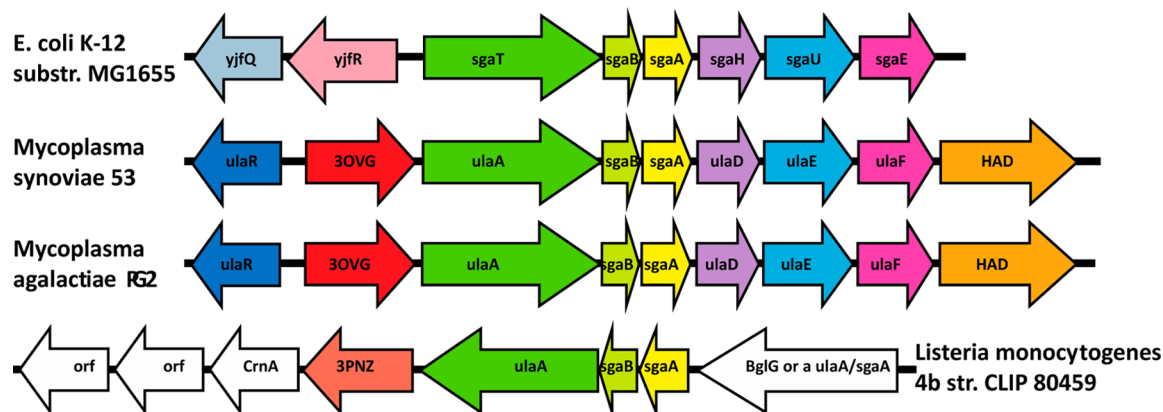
E. coli K-12 substr. MG1655

yjfQ
yjfR
sgaT
sgaB
sgaA
sgaH
sgaU
sgaE

Mycoplasma synoviae 53

ulaR
3OVG
ulaA
sgaB
sgaA
ulaD
ulaE
ulaF
HAD

Mycoplasma agalactiae PG2

ulaR
3OVG
ulaA
sgaB
sgaA
ulaD
ulaE
ulaF
HAD

orf
orf
CrnA
3PNZ
ulaA
sgaB
sgaA
BglG or a ulaA/sgaA

Listeria monocytogenes 4b str. CLIP 80459